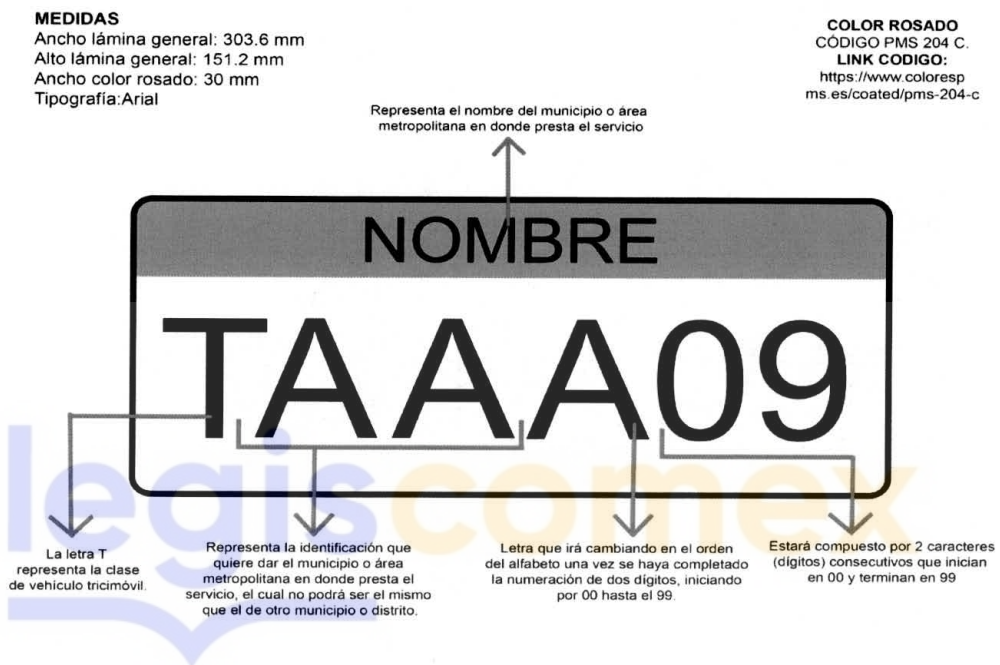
**MEDIDAS**
Ancho lámina general: 303.6 mm
Alto lámina general: 151.2 mm
Ancho color rosado: 30 mm
Tipografía:Arial

**COLOR ROSADO**
CÓDIGO PMS 204 C.
**LINK CODIGO:**
https://www.coloresp ms.es/coated/pms-204-c

Representa el nombre del municipio o área metropolitana en donde presta el servicio

NOMBRE

TAAA09

legiscomex

La letra T representa la clase de vehículo tricimóvil.

Representa la identificación que quiere dar el municipio o área metropolitana en donde presta el servicio, el cual no podrá ser el mismo que el de otro municipio o distrito.

Letra que irá cambiando en el orden del alfabeto una vez se haya completado la numeración de dos dígitos, iniciando por 00 hasta el 99.

Estará compuesto por 2 caracteres (dígitos) consecutivos que inician en 00 y terminan en 99